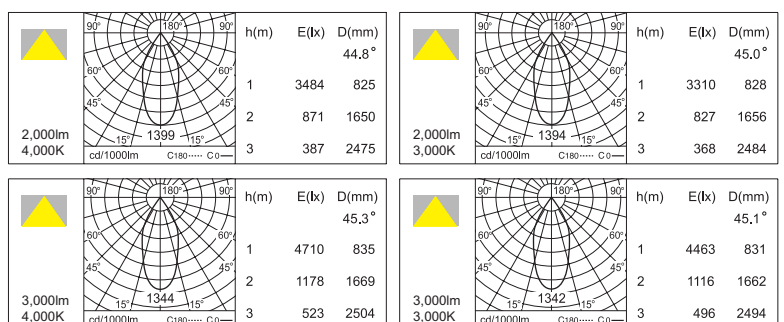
90° 180° 90°
60° 60°
45° 45°
15° 1399 15°
cd/1000lm C180····· C0—

2,000lm
4,000K

| h(m) | E(lx) | D(mm) |
|---|---|---|
| | | 44.8° |
| 1 | 3484 | 825 |
| 2 | 871 | 1650 |
| 3 | 387 | 2475 |

90° 180° 90°
60° 60°
45° 45°
15° 1394 15°
cd/1000lm C180····· C0—

2,000lm
3,000K

| h(m) | E(lx) | D(mm) |
|---|---|---|
| | | 45.0° |
| 1 | 3310 | 828 |
| 2 | 827 | 1656 |
| 3 | 368 | 2484 |

90° 180° 90°
60° 60°
45° 45°
15° 1344 15°
cd/1000lm C180····· C0—

3,000lm
4,000K

| h(m) | E(lx) | D(mm) |
|---|---|---|
| | | 45.3° |
| 1 | 4710 | 835 |
| 2 | 1178 | 1669 |
| 3 | 523 | 2504 |

90° 180° 90°
60° 60°
45° 45°
15° 1342 15°
cd/1000lm C180····· C0—

3,000lm
3,000K

| h(m) | E(lx) | D(mm) |
|---|---|---|
| | | 45.1° |
| 1 | 4463 | 831 |
| 2 | 1116 | 1662 |
| 3 | 496 | 2494 |